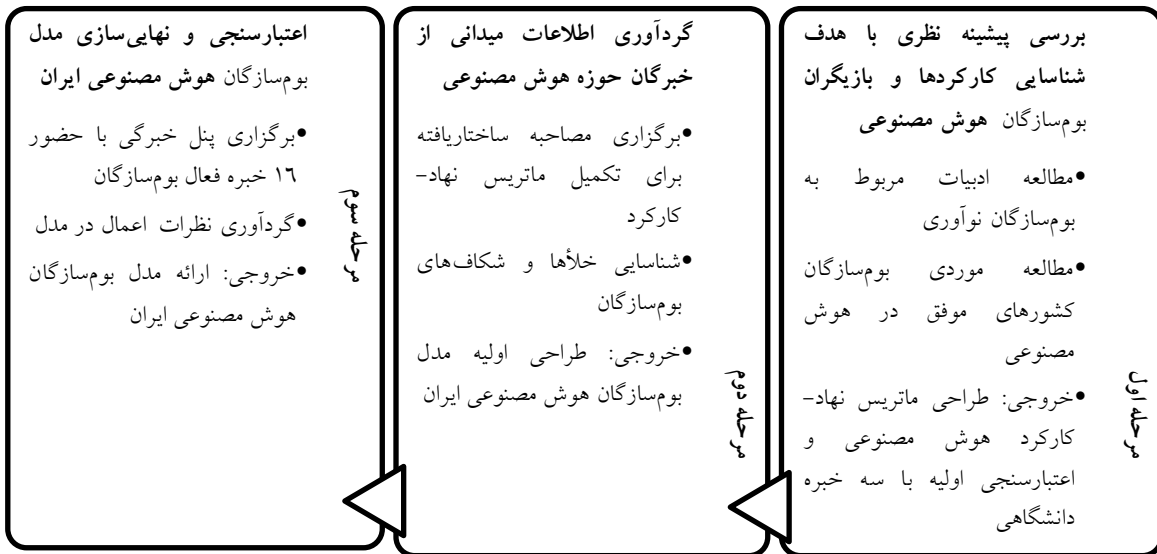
مرحله اول

بررسی پیشینه نظری با هدف شناسایی کارکردها و بازیگران بوم‌سازگان هوش مصنوعی

•مطالعه ادبیات مربوط به بوم‌سازگان نوآوری

•مطالعه موردی بوم‌سازگان کشورهای موفق در هوش مصنوعی

•خروجی: طراحی ماتریس نهاد-کارکرد هوش مصنوعی و اعتبارسنجی اولیه با سه خبره دانشگاهی

مرحله دوم

گردآوری اطلاعات میدانی از خبرگان حوزه هوش مصنوعی

•برگزاری مصاحبه ساختاریافته برای تکمیل ماتریس نهاد-کارکرد

•شناسایی خلأها و شکاف‌های بوم‌سازگان

•خروجی: طراحی اولیه مدل بوم‌سازگان هوش مصنوعی ایران

مرحله سوم

اعتبارسنجی و نهایی‌سازی مدل بوم‌سازگان هوش مصنوعی ایران

•برگزاری پنل خبرگی با حضور ۱۶ خبره فعال بوم‌سازگان

•گردآوری نظرات اعمال در مدل

•خروجی: ارائه مدل بوم‌سازگان هوش مصنوعی ایران